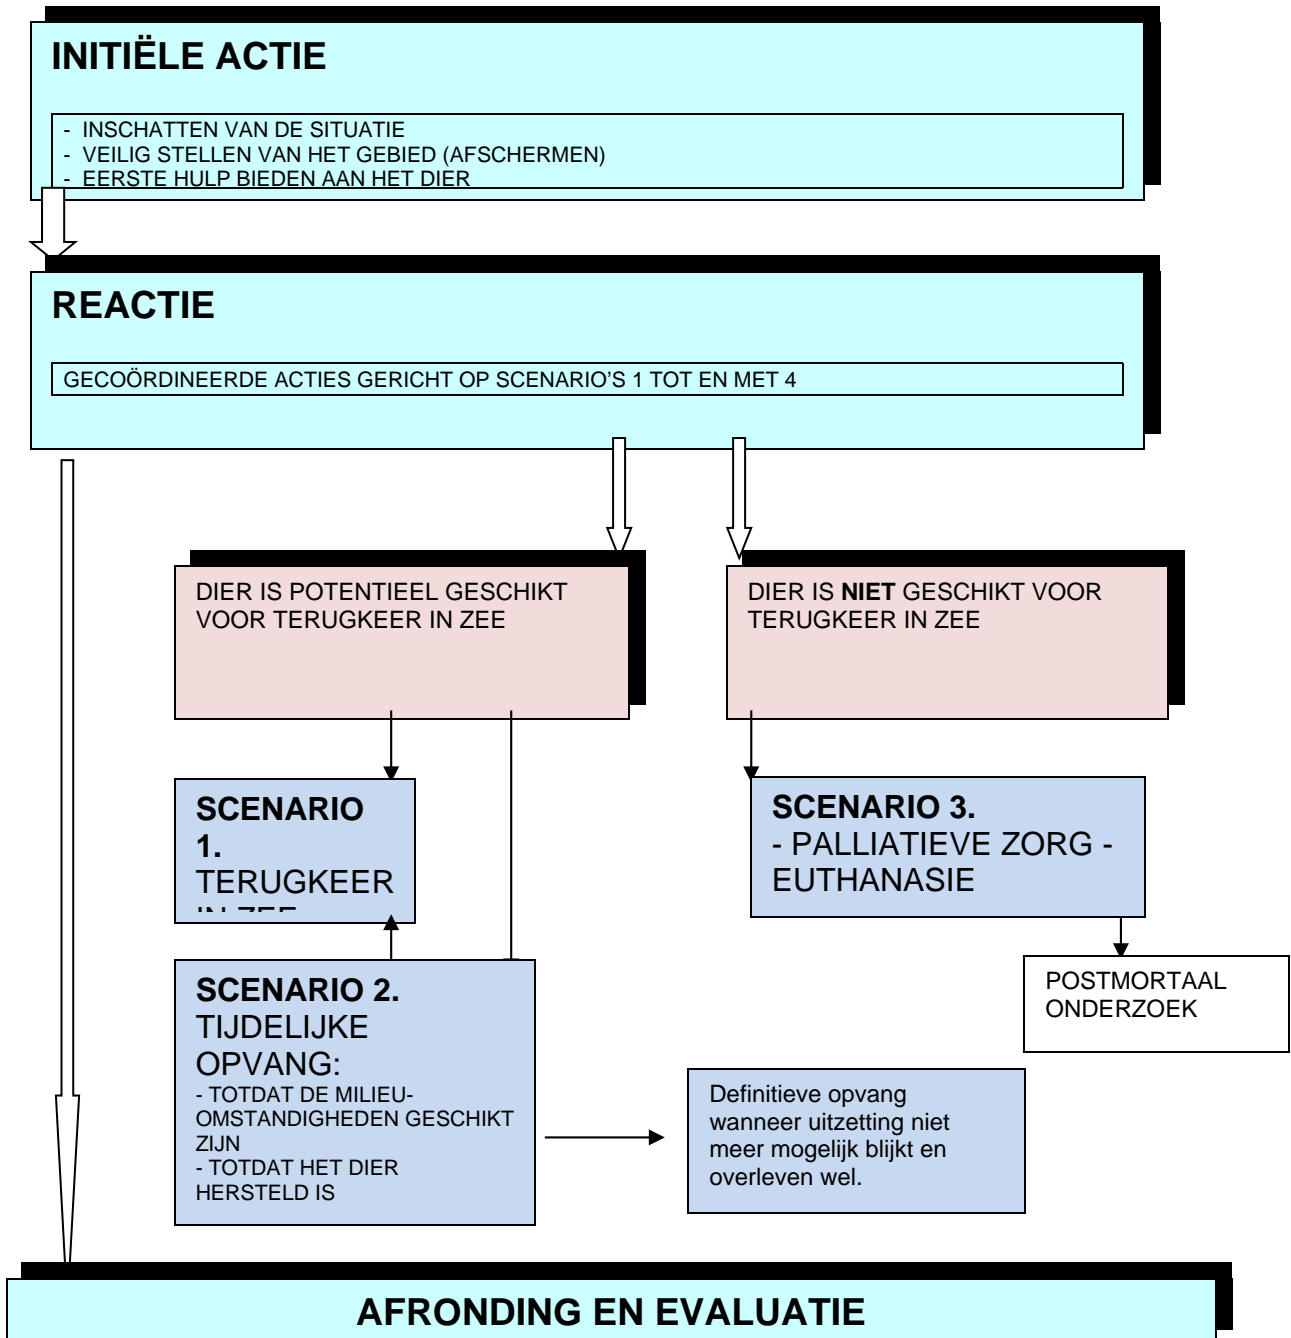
INITIËLE ACTIE

- INSCHATTEN VAN DE SITUATIE
- VEILIG STELLEN VAN HET GEBIED (AFSCHERMEN)
- EERSTE HULP BIEDEN AAN HET DIER

REACTIE

GECOÖRDINEERDE ACTIES GERICHT OP SCENARIO'S 1 TOT EN MET 4

DIER IS POTENTIEEL GESCHIKT VOOR TERUGKEER IN ZEE

DIER IS **NIET** GESCHIKT VOOR TERUGKEER IN ZEE

**SCENARIO 1.** TERUGKEER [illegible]

**SCENARIO 3.** - PALLIATIEVE ZORG - EUTHANASIE

POSTMORTAAL ONDERZOEK

**SCENARIO 2.** TIJDELIJKE OPVANG:
- TOTDAT DE MILIEU-OMSTANDIGHEDEN GESCHIKT ZIJN
- TOTDAT HET DIER HERSTELD IS

Definitieve opvang wanneer uitzetting niet meer mogelijk blijkt en overleven wel.

AFRONDING EN EVALUATIE